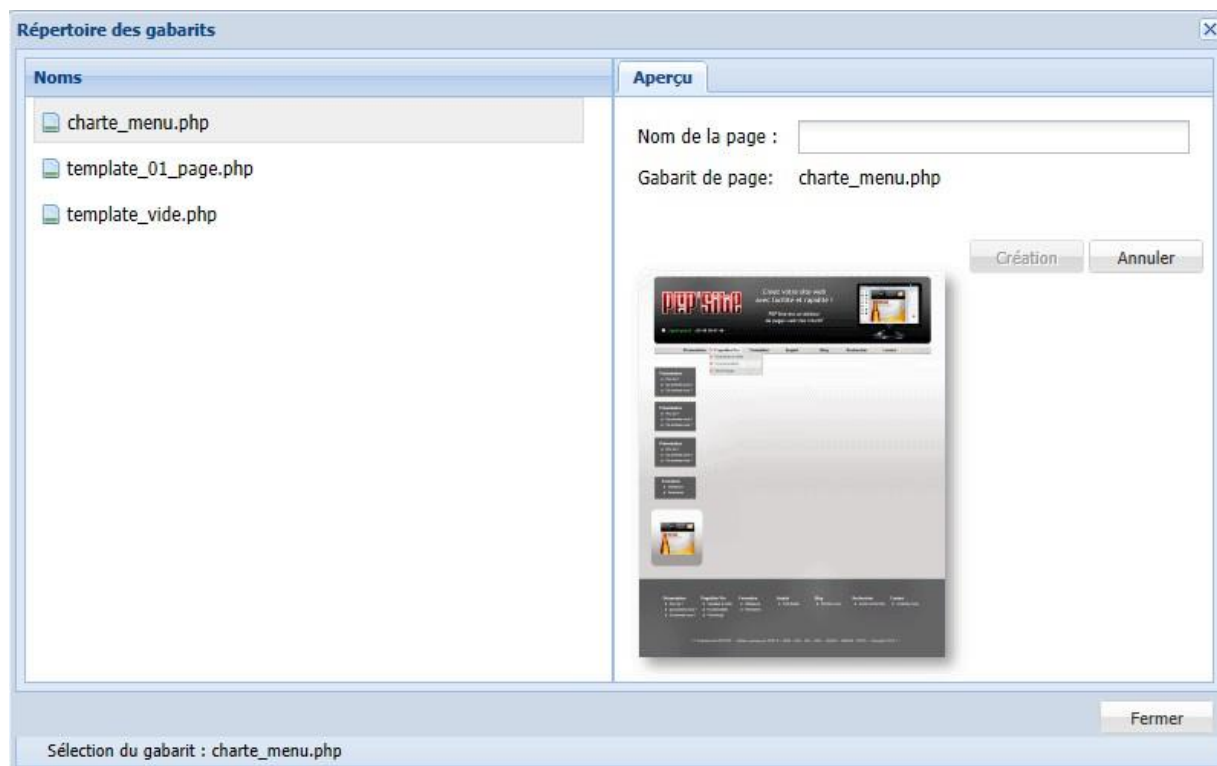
Répertoire des gabarits

Noms

charte_menu.php

template_01_page.php

template_vide.php

Aperçu

Nom de la page :

Gabarit de page: charte_menu.php

Création

Annuler

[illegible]

Créez votre site web avec facilité et rapidité !

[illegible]

Fermer

Sélection du gabarit : charte_menu.php